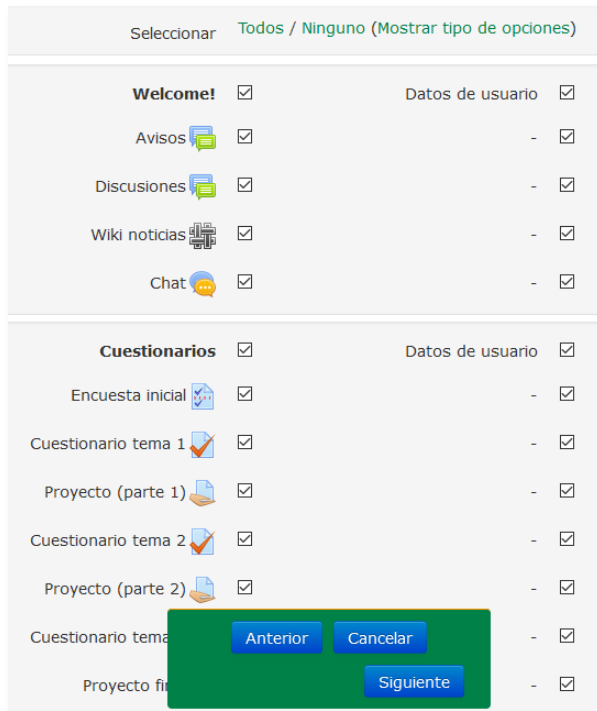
Seleccionar Todos / Ninguno (Mostrar tipo de opciones)

**Welcome!** ☑ Datos de usuario ☑

Avisos ☑ - ☑

Discusiones ☑ - ☑

Wiki noticias ☑ - ☑

Chat ☑ - ☑

**Cuestionarios** ☑ Datos de usuario ☑

Encuesta inicial ☑ - ☑

Cuestionario tema 1 ☑ - ☑

Proyecto (parte 1) ☑ - ☑

Cuestionario tema 2 ☑ - ☑

Proyecto (parte 2) ☑ - ☑

Cuestionario tema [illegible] - ☑

Proyecto fi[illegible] - ☑

Anterior Cancelar

Siguiente